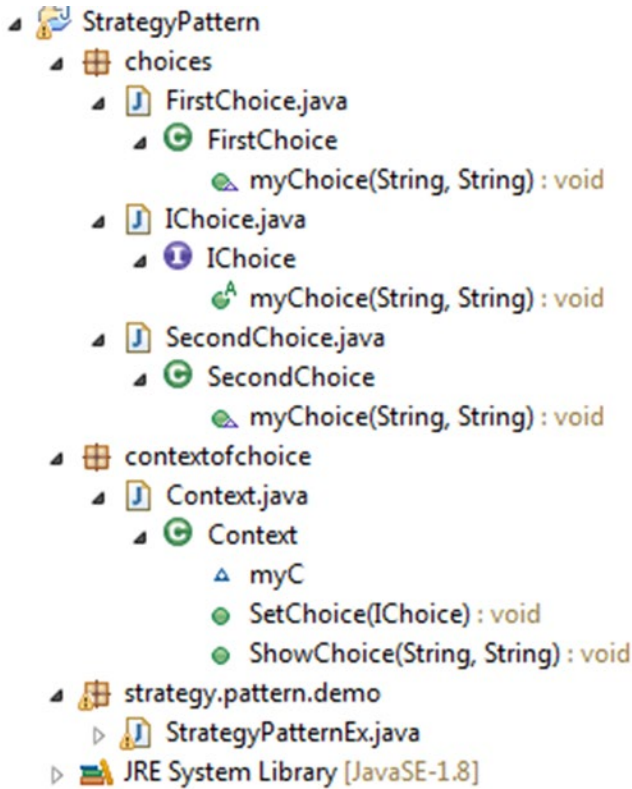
StrategyPattern
choices
FirstChoice.java
FirstChoice
myChoice(String, String) : void
IChoice.java
IChoice
myChoice(String, String) : void
SecondChoice.java
SecondChoice
myChoice(String, String) : void
contextofchoice
Context.java
Context
myC
SetChoice(IChoice) : void
ShowChoice(String, String) : void
strategy.pattern.demo
StrategyPatternEx.java
JRE System Library [JavaSE-1.8]